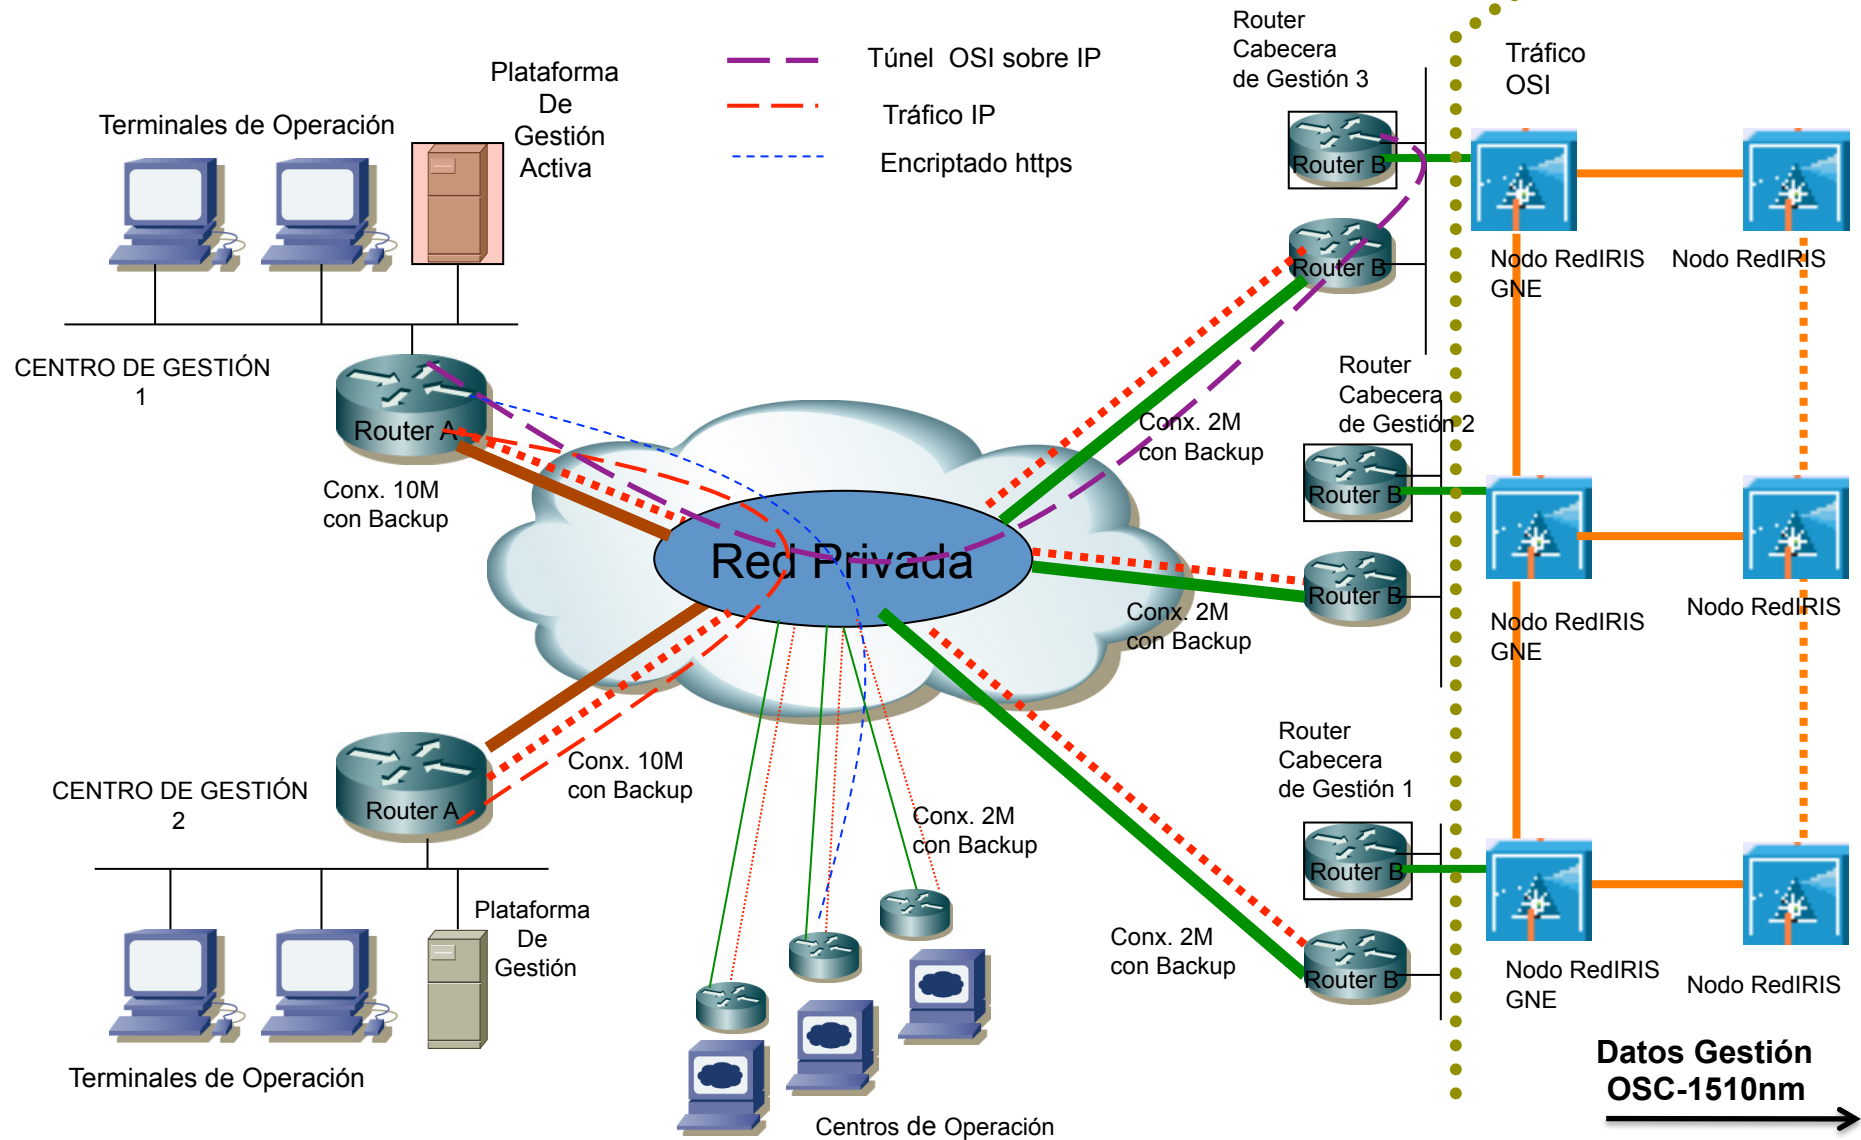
Terminales de Operación

Plataforma De Gestión Activa

Túnel OSI sobre IP

Tráfico IP

Encriptado https

Router Cabecera de Gestión 3

Tráfico OSI

Router B

Router B

Nodo RedIRIS GNE

Nodo RedIRIS

CENTRO DE GESTIÓN 1

Router A

Conx. 10M con Backup

Router Cabecera de Gestión 2

Conx. 2M con Backup

Router B

Red Privada

Router B

Conx. 2M con Backup

Nodo RedIRIS GNE

Nodo RedIRIS

Router Cabecera de Gestión 1

CENTRO DE GESTIÓN 2

Router A

Conx. 10M con Backup

Conx. 2M con Backup

Router B

Plataforma De Gestión

Conx. 2M con Backup

Router B

Nodo RedIRIS GNE

Nodo RedIRIS

Terminales de Operación

Centros de Operación

Datos Gestión OSC-1510nm